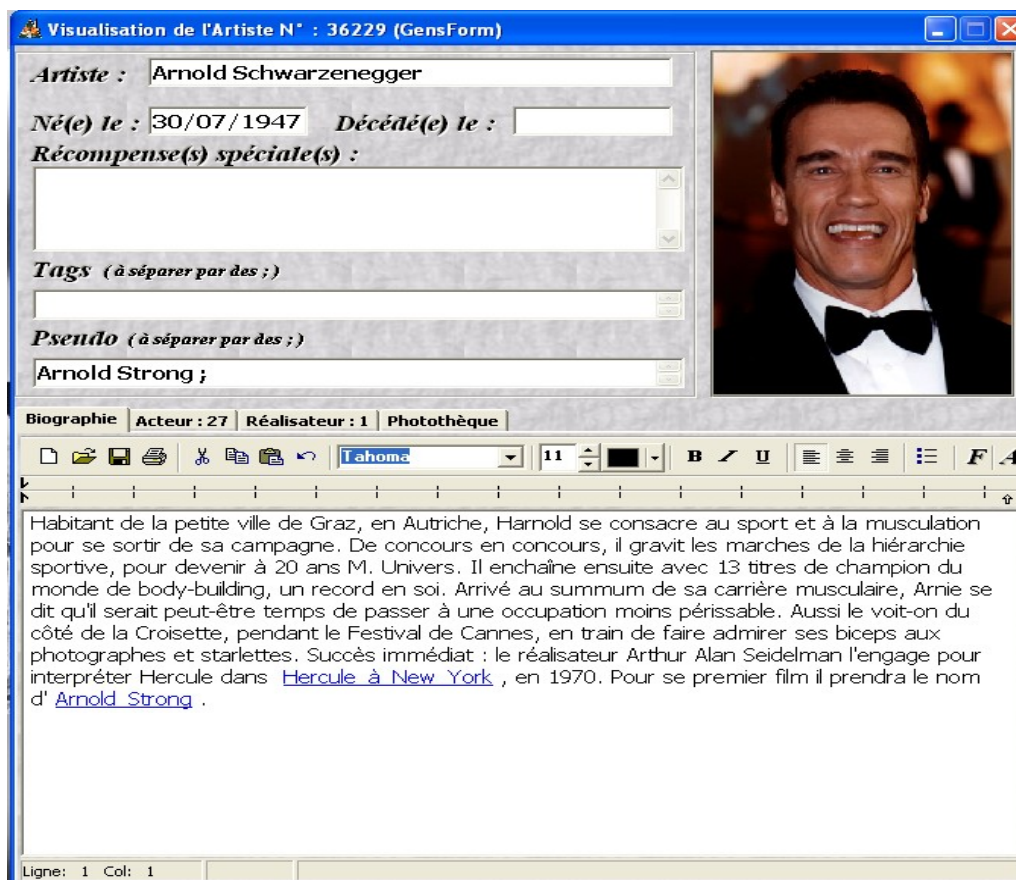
Visualisation de l'Artiste N° : 36229 (GensForm)

Artiste : Arnold Schwarzenegger

Né(e) le : 30/07/1947 Décédé(e) le :

Récompense(s) spéciale(s) :

Tags (à séparer par des ; )

Pseudo (à séparer par des ; )

Arnold Strong ;

Biographie | Acteur : 27 | Réalisateur : 1 | Photothèque

Tahoma 11 B I U F A

Habitant de la petite ville de Graz, en Autriche, Harnold se consacre au sport et à la musculation pour se sortir de sa campagne. De concours en concours, il gravit les marches de la hiérarchie sportive, pour devenir à 20 ans M. Univers. Il enchaîne ensuite avec 13 titres de champion du monde de body-building, un record en soi. Arrivé au summum de sa carrière musculaire, Arnie se dit qu'il serait peut-être temps de passer à une occupation moins périssable. Aussi le voit-on du côté de la Croisette, pendant le Festival de Cannes, en train de faire admirer ses biceps aux photographes et starlettes. Succès immédiat : le réalisateur Arthur Alan Seidelman l'engage pour interpréter Hercule dans Hercule à New York , en 1970. Pour se premier film il prendra le nom d' Arnold Strong .

Ligne: 1 Col: 1